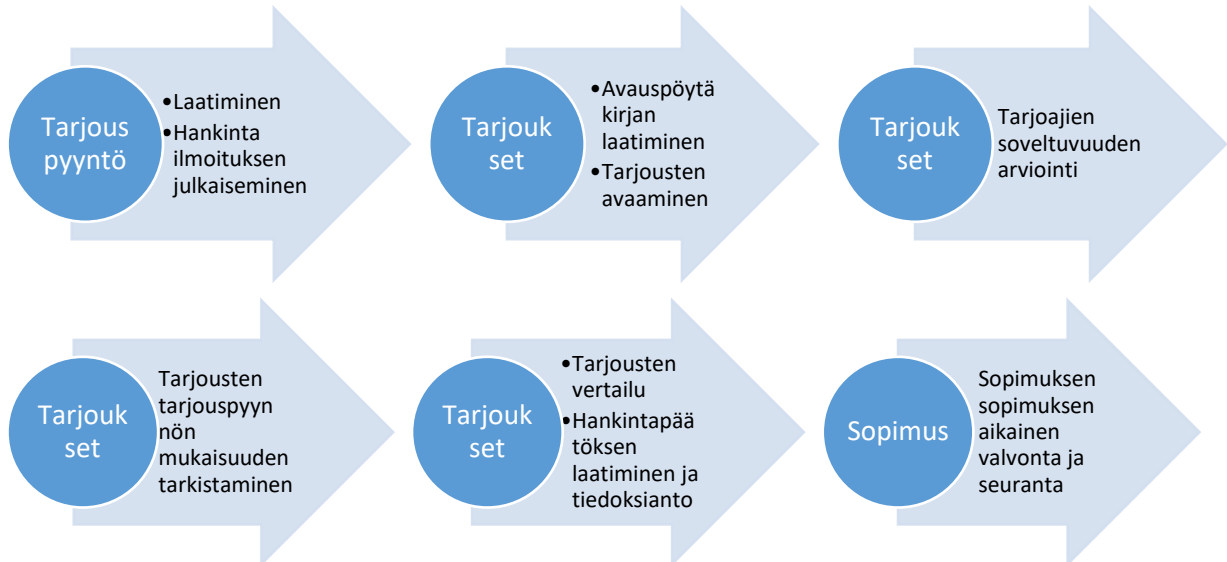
Tarjous pyyntö

•Laatiminen
•Hankinta ilmoituksen julkaiseminen

Tarjouk set

•Avauspöytä kirjan laatiminen
•Tarjousten avaaminen

Tarjouk set

Tarjoajien soveltuvuuden arviointi

Tarjouk set

Tarjousten tarjouspyyn nön mukaisuuden tarkistaminen

Tarjouk set

•Tarjousten vertailu
•Hankintapää töksen laatiminen ja tiedoksianto

Sopimus

Sopimuksen sopimuksen aikainen valvonta ja seuranta